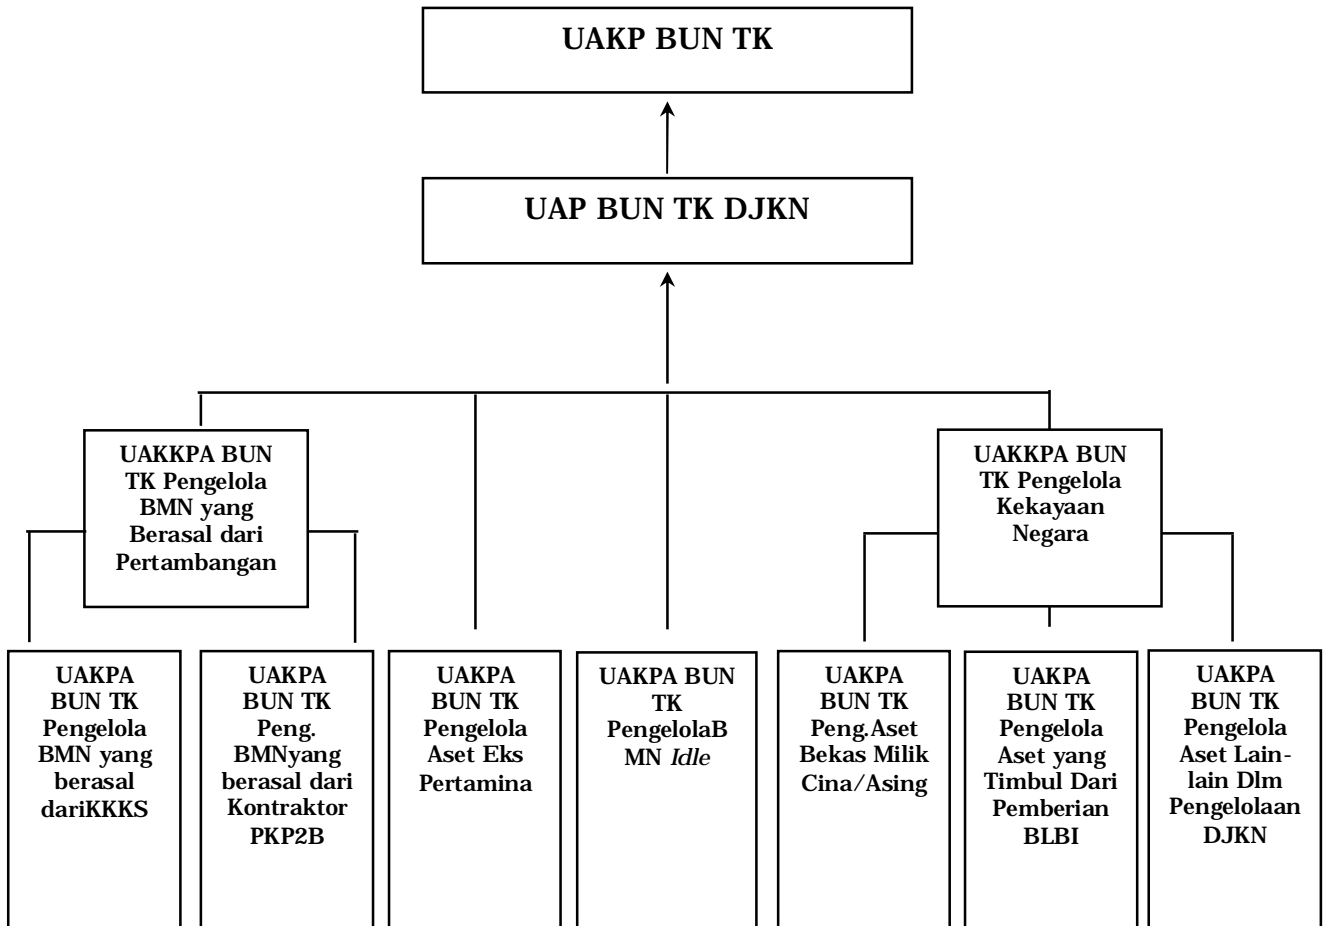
UAKP BUN TK

UAP BUN TK DJKN

UAKKPA BUN TK Pengelola BMN yang Berasal dari Pertambangan

UAKKPA BUN TK Pengelola Kekayaan Negara

UAKPA BUN TK Pengelola BMN yang berasal dariKKKS

UAKPA BUN TK Peng. BMNyang berasal dari Kontraktor PKP2B

UAKPA BUN TK Pengelola Aset Eks Pertamina

UAKPA BUN TK PengelolaB MN *Idle*

UAKPA BUN TK Peng.Aset Bekas Milik Cina/Asing

UAKPA BUN TK Pengelola Aset yang Timbul Dari Pemberian BLBI

UAKPA BUN TK Pengelola Aset Lain-lain Dlm Pengelolaan DJKN